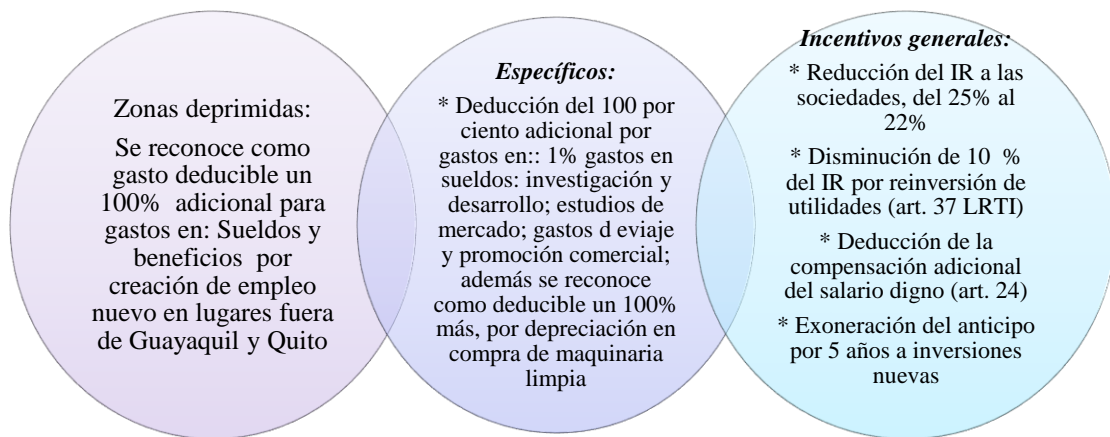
Zonas deprimidas:

Se reconoce como gasto deducible un 100% adicional para gastos en: Sueldos y beneficios por creación de empleo nuevo en lugares fuera de Guayaquil y Quito

*Específicos:*

* Deducción del 100 por ciento adicional por gastos en:: 1% gastos en sueldos: investigación y desarrollo; estudios de mercado; gastos d eviaje y promoción comercial; además se reconoce como deducible un 100% más, por depreciación en compra de maquinaria limpia

*Incentivos generales:*

* Reducción del IR a las sociedades, del 25% al 22%

* Disminución de 10 % del IR por reinversión de utilidades (art. 37 LRTI)

* Deducción de la compensación adicional del salario digno (art. 24)

* Exoneración del anticipo por 5 años a inversiones nuevas